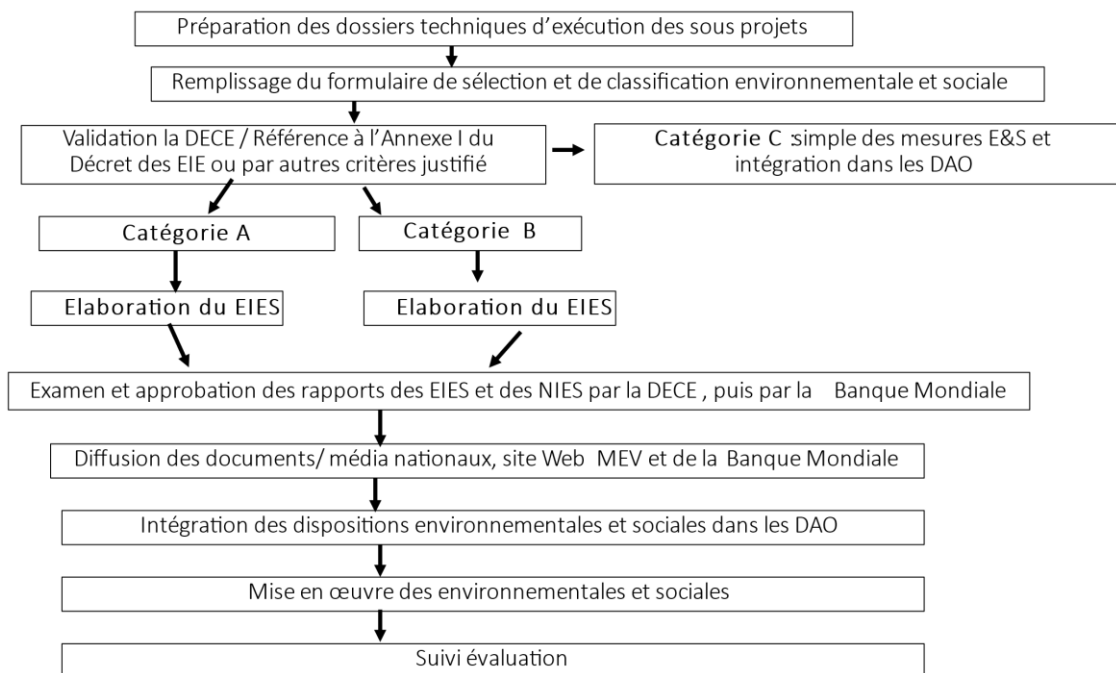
Préparation des dossiers techniques d'exécution des sous projets

Remplissage du formulaire de sélection et de classification environnementale et sociale

Validation la DECE / Référence à l'Annexe I du Décret des EIE ou par autres critères justifié

Catégorie C :simple des mesures E&S et intégration dans les DAO

Catégorie A

Catégorie B

Elaboration du EIES

Elaboration du EIES

Examen et approbation des rapports des EIES et des NIES par la DECE , puis par la Banque Mondiale

Diffusion des documents/ média nationaux, site Web MEV et de la Banque Mondiale

Intégration des dispositions environnementales et sociales dans les DAO

Mise en œuvre des environnementales et sociales

Suivi évaluation